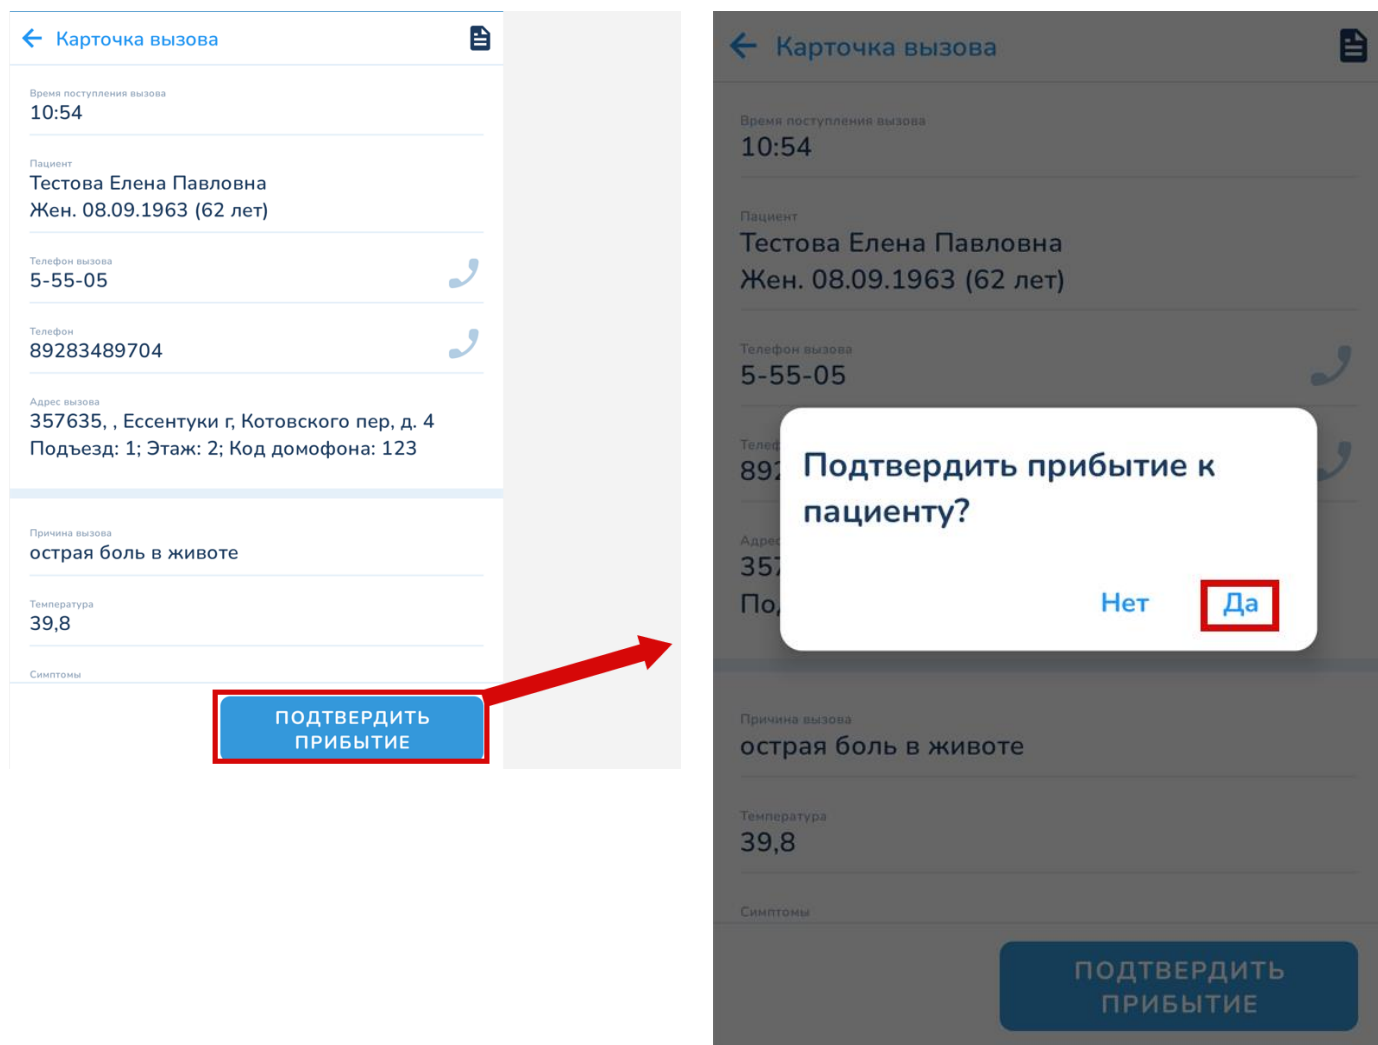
Карточка вызова

Время поступления вызова
10:54

Пациент
Тестова Елена Павловна
Жен. 08.09.1963 (62 лет)

Телефон вызова
5-55-05

Телефон
89283489704

Адрес вызова
357635, , Ессентуки г, Котовского пер, д. 4
Подъезд: 1; Этаж: 2; Код домофона: 123

Причина вызова
острая боль в животе

Температура
39,8

Симптомы

ПОДТВЕРДИТЬ ПРИБЫТИЕ

Карточка вызова

Время поступления вызова
10:54

Пациент
Тестова Елена Павловна
Жен. 08.09.1963 (62 лет)

Телефон вызова
5-55-05

Телеф
892

Адрес
357
По

Подтвердить прибытие к пациенту?

Нет Да

Причина вызова
острая боль в животе

Температура
39,8

Симптомы

ПОДТВЕРДИТЬ ПРИБЫТИЕ